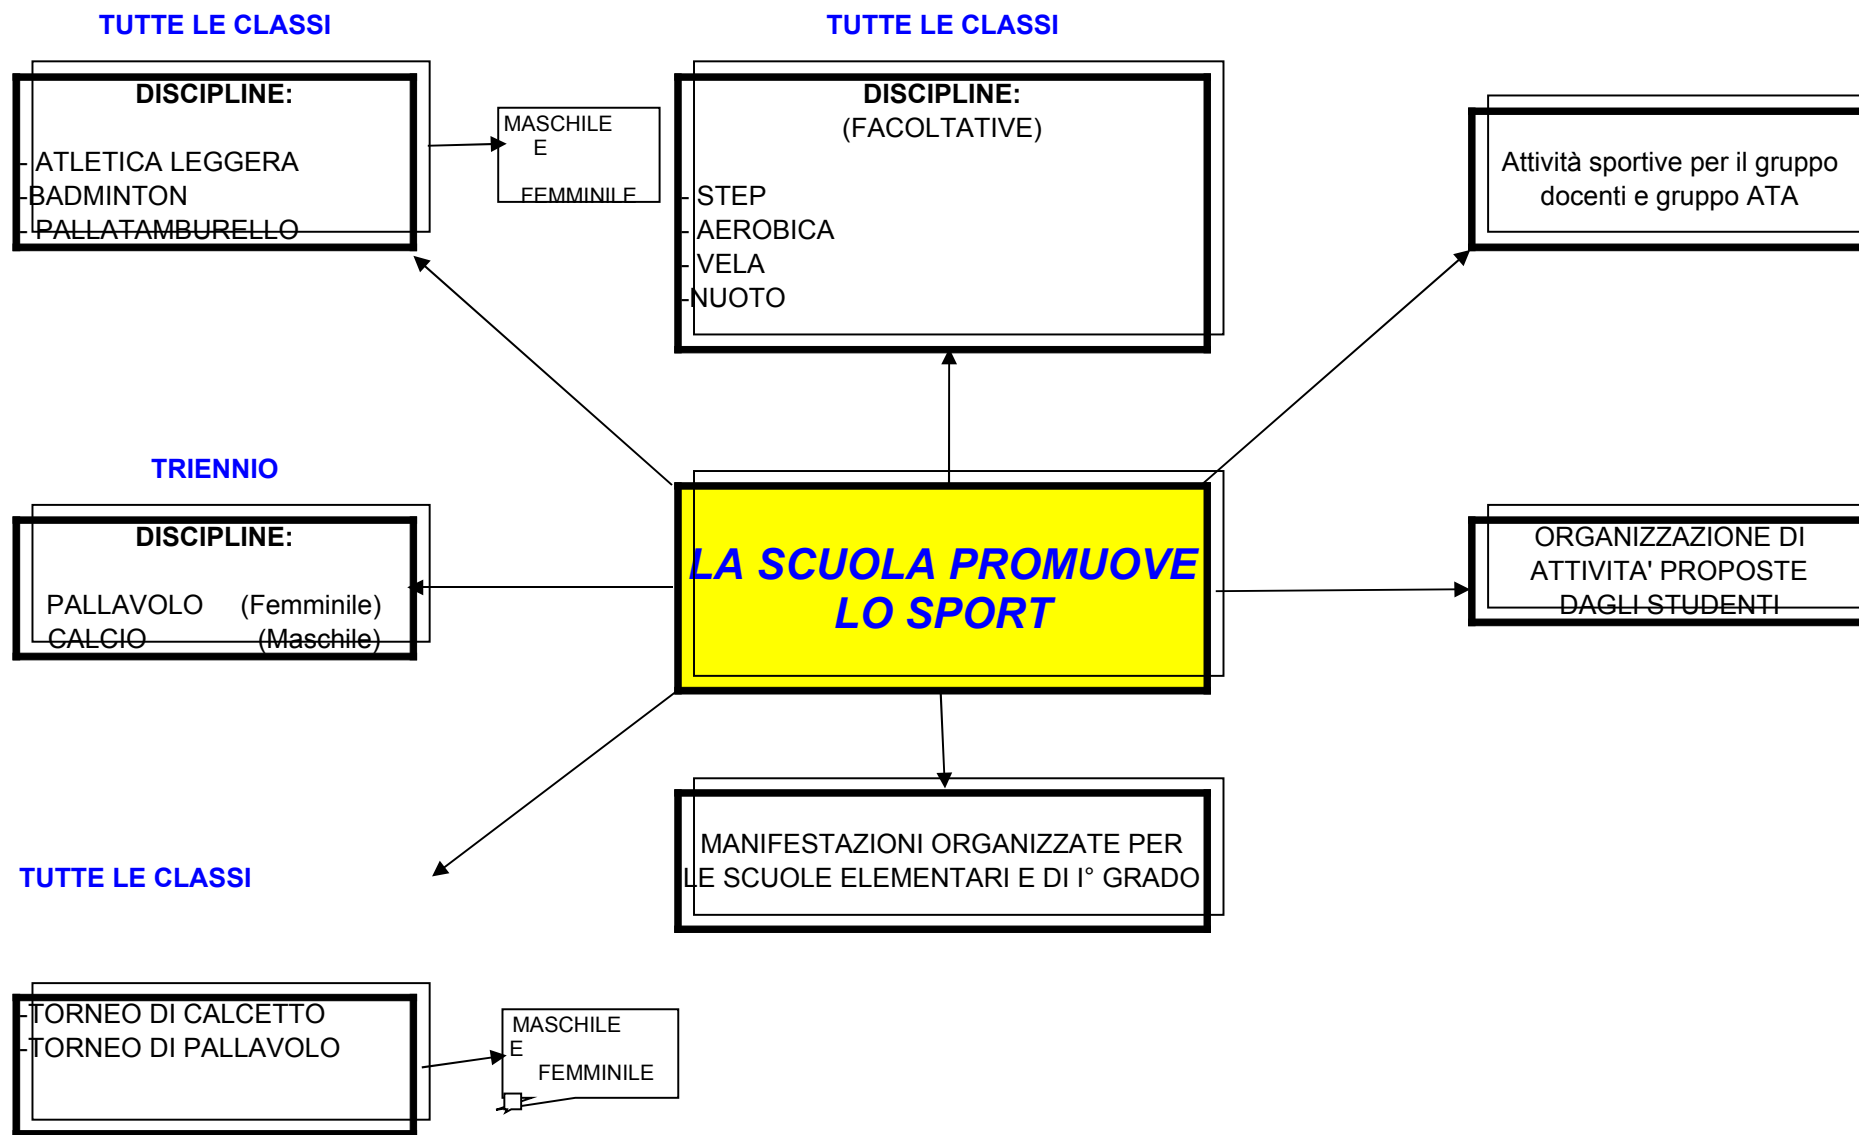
TUTTE LE CLASSI

DISCIPLINE:

- ATLETICA LEGGERA
-BADMINTON
- PALLATAMBURELLO

MASCHILE
E
FEMMINILE

TUTTE LE CLASSI

DISCIPLINE:
(FACOLTATIVE)

- STEP
- AEROBICA
- VELA
-NUOTO

Attività sportive per il gruppo docenti e gruppo ATA

TRIENNIO

DISCIPLINE:

PALLAVOLO (Femminile)
CALCIO (Maschile)

LA SCUOLA PROMUOVE LO SPORT

ORGANIZZAZIONE DI ATTIVITA' PROPOSTE DAGLI STUDENTI

MANIFESTAZIONI ORGANIZZATE PER LE SCUOLE ELEMENTARI E DI I° GRADO

TUTTE LE CLASSI

-TORNEO DI CALCETTO
-TORNEO DI PALLAVOLO

MASCHILE
E
FEMMINILE